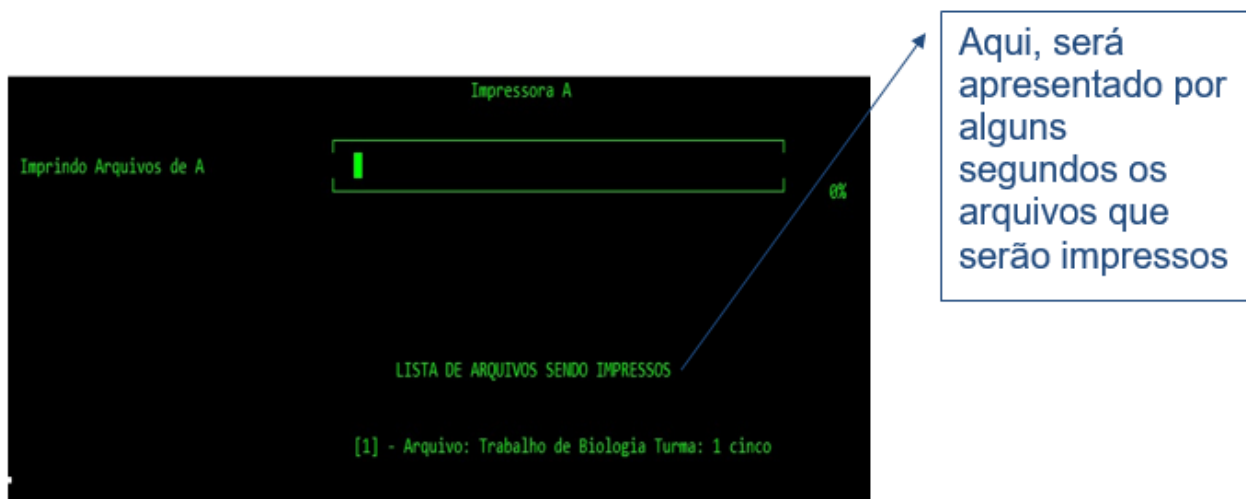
Impressora A

Imprindo Arquivos de A

0%

LISTA DE ARQUIVOS SENDO IMPRESSOS

[1] - Arquivo: Trabalho de Biologia Turma: 1 cinco

Aqui, será apresentado por alguns segundos os arquivos que serão impressos